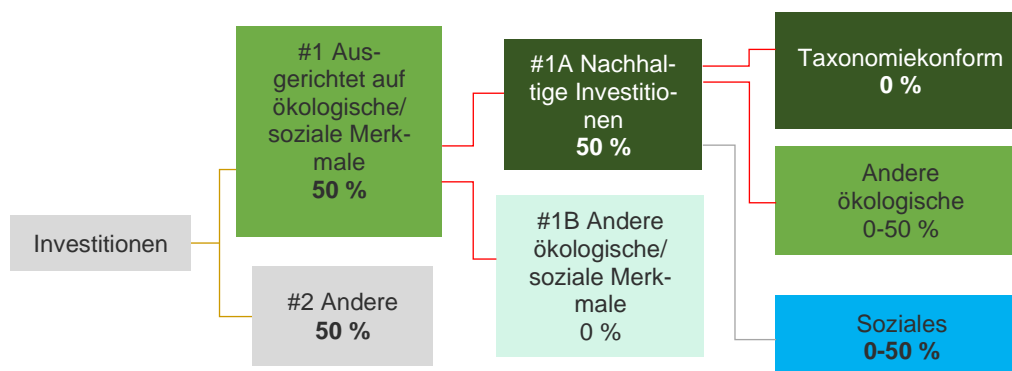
Investitionen

#1 Ausgerichtet auf ökologische/ soziale Merkmale
**50 %**

#2 Andere
**50 %**

#1A Nachhaltige Investitionen
**50 %**

#1B Andere ökologische/ soziale Merkmale
0 %

Taxonomiekonform
**0 %**

Andere ökologische
0-50 %

Soziales
**0-50 %**